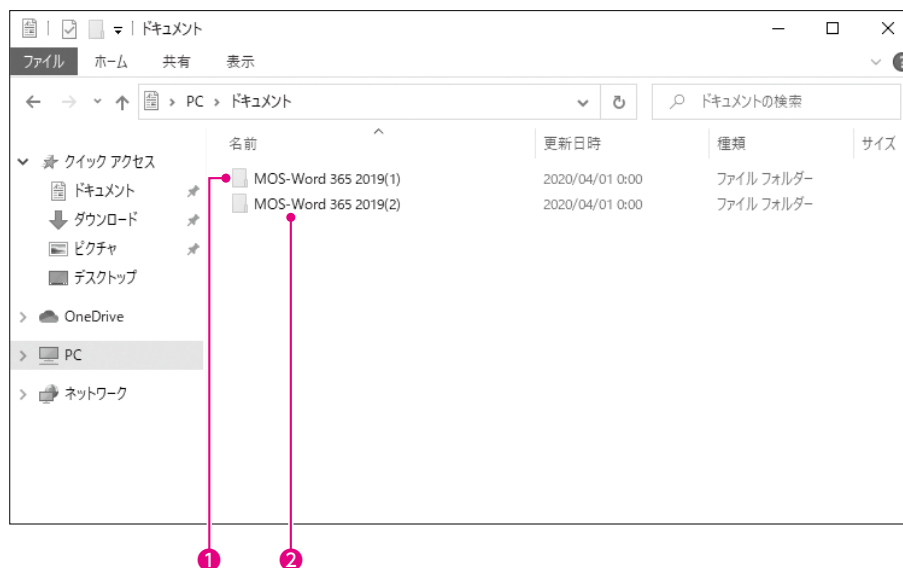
ドキュメント

ファイル ホーム 共有 表示

PC > ドキュメント

ドキュメントの検索

| 名前 | 更新日時 | 種類 | サイズ |
|---|---|---|---|
| MOS-Word 365 2019(1) | 2020/04/01 0:00 | ファイル フォルダー | |
| MOS-Word 365 2019(2) | 2020/04/01 0:00 | ファイル フォルダー | |

クイック アクセス
ドキュメント
ダウンロード
ピクチャ
デスクトップ
OneDrive
PC
ネットワーク

1
2